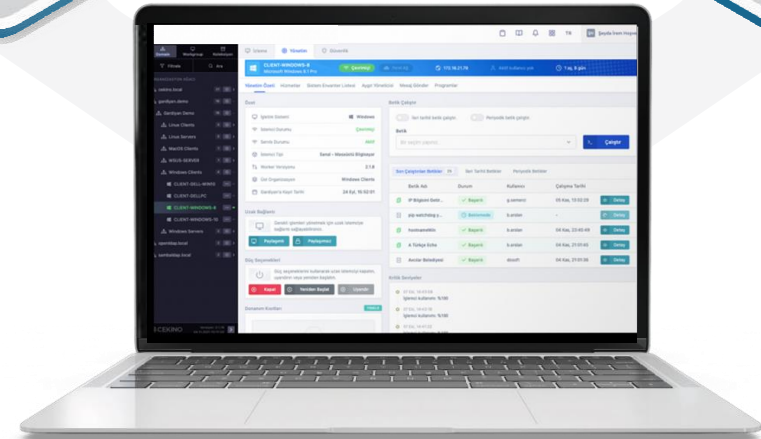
CLIENT-WINDOWS-8

Microsoft Windows 8.1 Pro

Çevrimiçi

172.16.21.78

7 sa, 8 gün

Yönetim Özeti

Komutlar

Sistem Envanteri

Özet

İşletim Sistemi

Windows

Bağlantı Durumu

Çevrimiçi

Betik Çalıştır

Çalıştır

Son Çalıştırılan Betikler

Betik Adı

Durum

Kullanıcı

Çalışma Tarihi

Başarılı

Detay

Uzak Bağlantı

Paylaşımlı

Güç Seçenekleri

Kapat

Yeniden Başlat

Uyandır

Kritik Sorunlar

CEKINO

Windows Clients

CLIENT-WINDOWS-8

CLIENT-WINDOWS-10

Windows Servers

Linux Clients

Linux Servers

MacOS Clients

TR